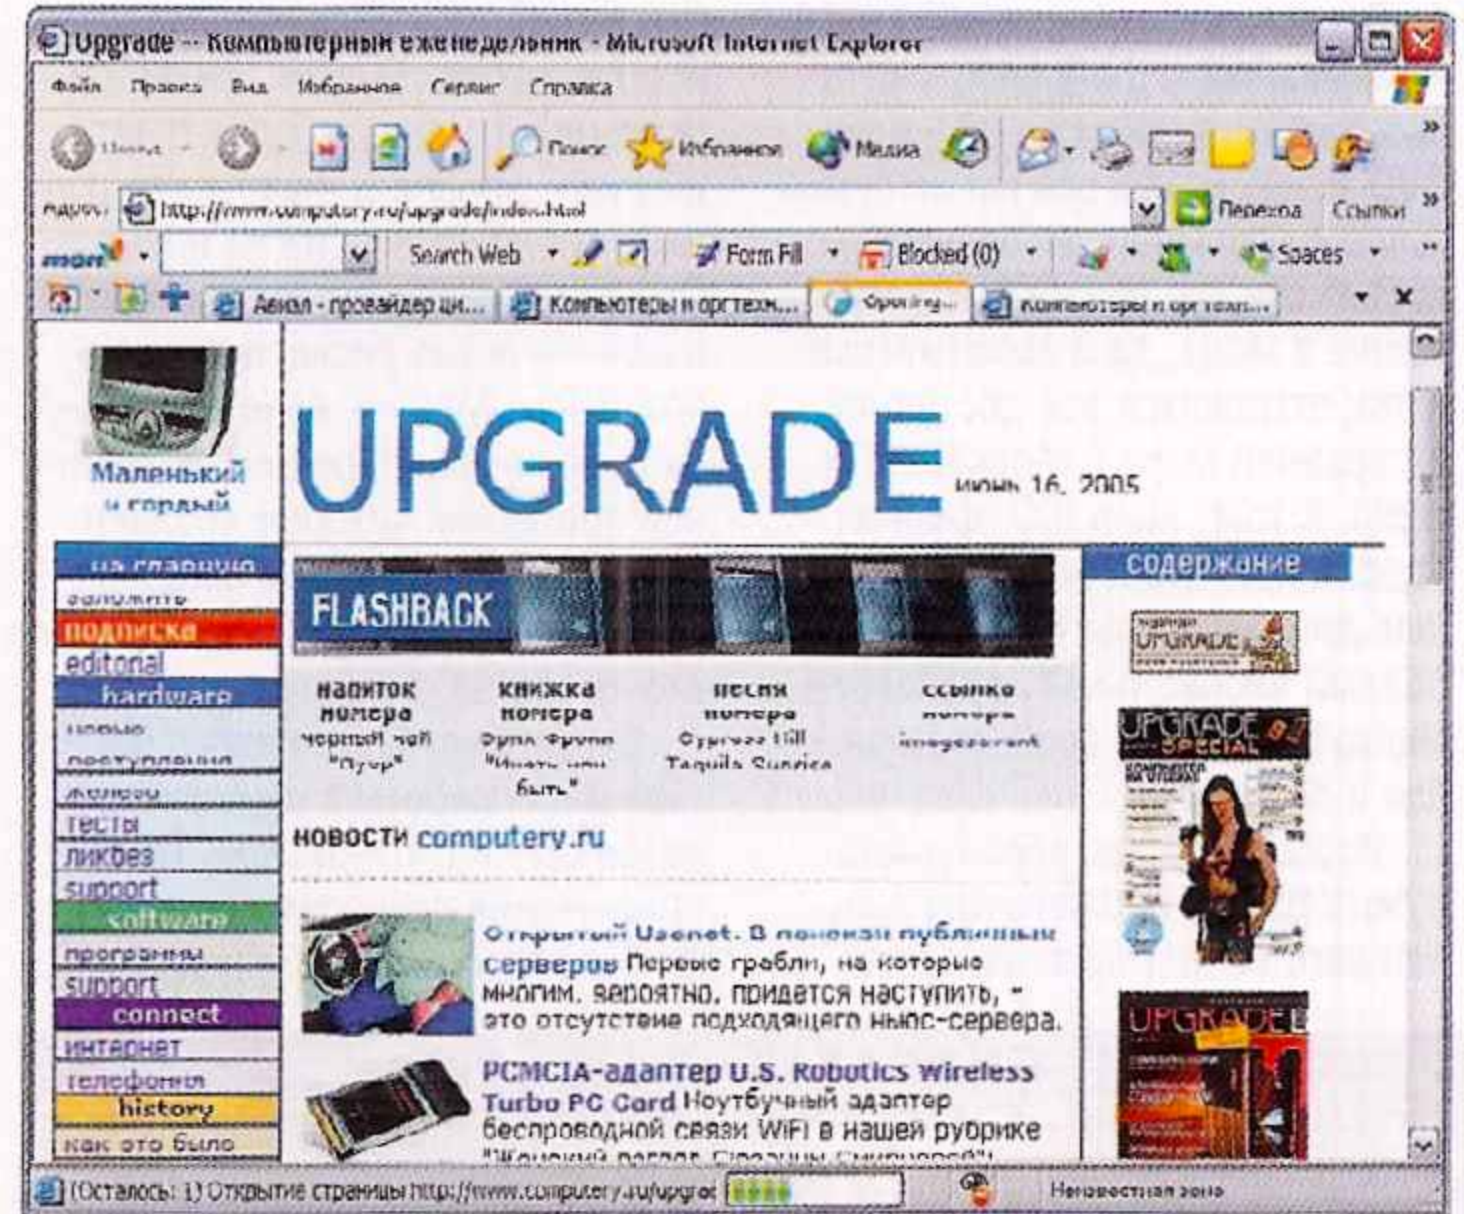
Upgrade -- Компьютерный еженедельник - Microsoft Internet Explorer

Файл Правка Вид Избранное Сервис Справка

Назад Поиск Избранное Медиа

Адрес: http://www.computery.ru/upgrade/index.html Переход Ссылки

msn Search Web Form Fill Blocked (0) Spaces

Авиал - провайдер ци... Компьютеры и оргтехн... Upgrade... Компьютеры и оргтехн...

Маленький и гордый

UPGRADE июнь 16, 2005

на главную
заполнить
подписка
editorial
hardware
новые поступления
железо
тесты
ликбез
support
software
программы
support
connect
интернет
телефония
history
как это было

FLASHBACK

напиток номера
черный чай "Пуэр"

книжка номера
Фрэнк Фрэнк "Иметь или быть"

песня номера
Cypress Hill Tequila Sunrise

ссылка номера
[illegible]

новости computery.ru

Открытый Usenet. В поисках публичных серверов Первые грабли, на которые многим, вероятно, придется наступить, - это отсутствие подходящего ньюс-сервера.

PCMCIA-адаптер U.S. Robotics Wireless Turbo PC Card Ноутбучный адаптер беспроводной связи WiFi в нашей рубрике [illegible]

содержание

UPGRADE

UPGRADE SPECIAL

UPGRADE

(Осталось: 1) Открытие страницы http://www.computery.ru/upgrad Неизвестная зона